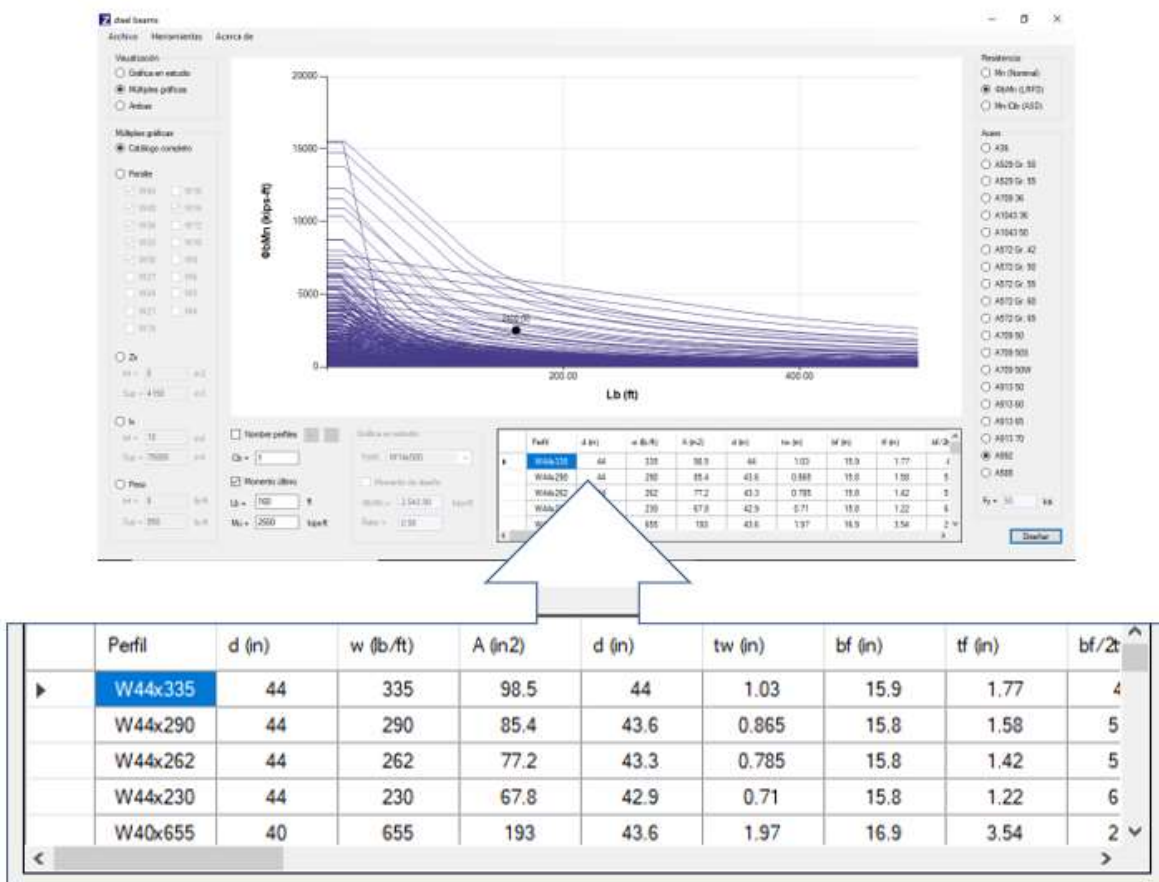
steel beams
Archivo Herramientas Acerca de

Visualización
Gráfica en estudio
Múltiples gráficas
Ambas

Múltiples gráficas
Catálogo completo
Perfiles

Zx
Ix
Peso

20000
15000
10000
5000
0
ΦbMn (kips-ft)
200.00
400.00
Lb (ft)
2500.00

Nombre perfiles
Cb = 1
Momento último
Lb = 160 ft
Mu = 2500 kips-ft

Gráfica en estudio
Momento de diseño

Resistencia
Mn (Nominal)
ΦbMn (LRFD)
Mn/Ωb (ASD)

Acero
A36
A529 Gr. 50
A529 Gr. 55
A709 36
A1043 36
A1043 50
A572 Gr. 42
A572 Gr. 50
A572 Gr. 55
A572 Gr. 60
A572 Gr. 65
A709 50
A709 50S
A709 50W
A913 50
A913 60
A913 65
A913 70
A992
A588

Fy = 50 ksi

Diseñar

| | Perfil | d (in) | w (lb/ft) | A (in2) | d (in) | tw (in) | bf (in) | tf (in) | bf/2t |
|---|---|---|---|---|---|---|---|---|---|
| ▶ | W44x335 | 44 | 335 | 98.5 | 44 | 1.03 | 15.9 | 1.77 | 4 |
| | W44x290 | 44 | 290 | 85.4 | 43.6 | 0.865 | 15.8 | 1.58 | 5 |
| | W44x262 | 44 | 262 | 77.2 | 43.3 | 0.785 | 15.8 | 1.42 | 5 |
| | W44x230 | 44 | 230 | 67.8 | 42.9 | 0.71 | 15.8 | 1.22 | 6 |
| | W40x655 | 40 | 655 | 193 | 43.6 | 1.97 | 16.9 | 3.54 | 2 |